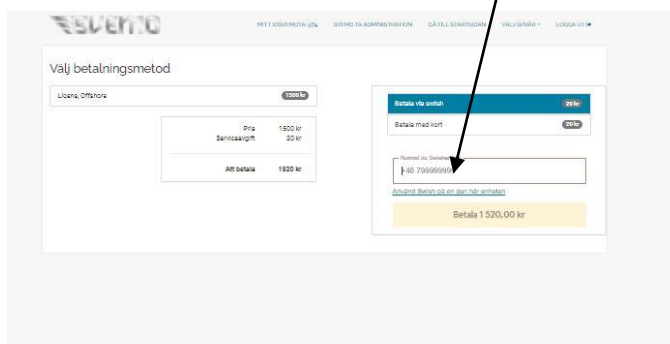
IDROTT

MITT IDROTT | IDROTT ADMINISTRATION | GÅ TILL STARTSIDAN | VÄLJ SPRÅK | LOGGA UT

Välj betalningsmetod

Licens, Offshore 1500 kr

| | |
|---|---|
| Pris | 1500 kr |
| Serviceavgift | 20 kr |
| Att betala | 1520 kr |

Betala via swish 20 kr

Betala med kort 20 kr

Nummer du Swishar
+46 79999999

Använd Swish på en den här enheten

Betala 1 520,00 kr